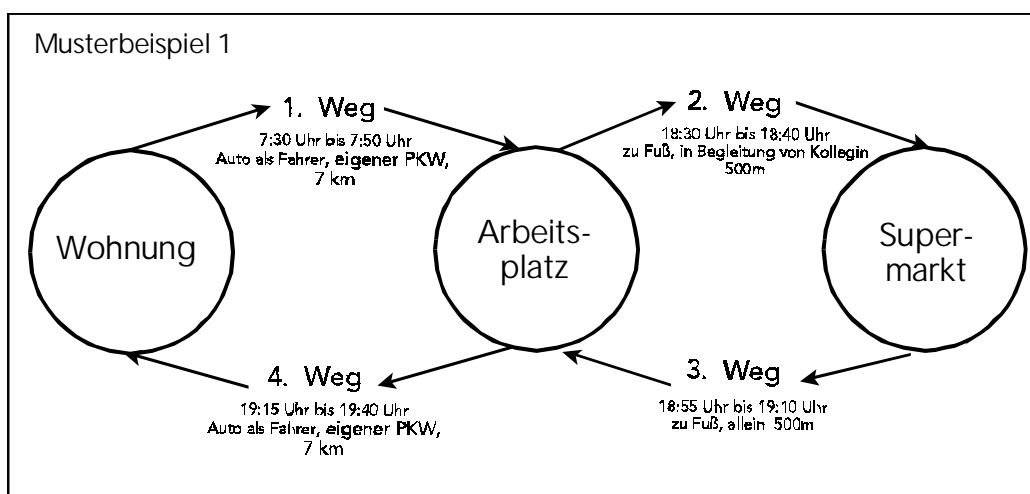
Musterbeispiel 1

1. Weg
7:30 Uhr bis 7:50 Uhr
Auto als Fahrer, eigener PKW, 7 km

2. Weg
18:30 Uhr bis 18:40 Uhr
zu Fuß, in Begleitung von Kollegin 500m

Wohnung

Arbeitsplatz

Supermarkt

4. Weg
19:15 Uhr bis 19:40 Uhr
Auto als Fahrer, eigener PKW, 7 km

3. Weg
18:55 Uhr bis 19:10 Uhr
zu Fuß, allein 500m